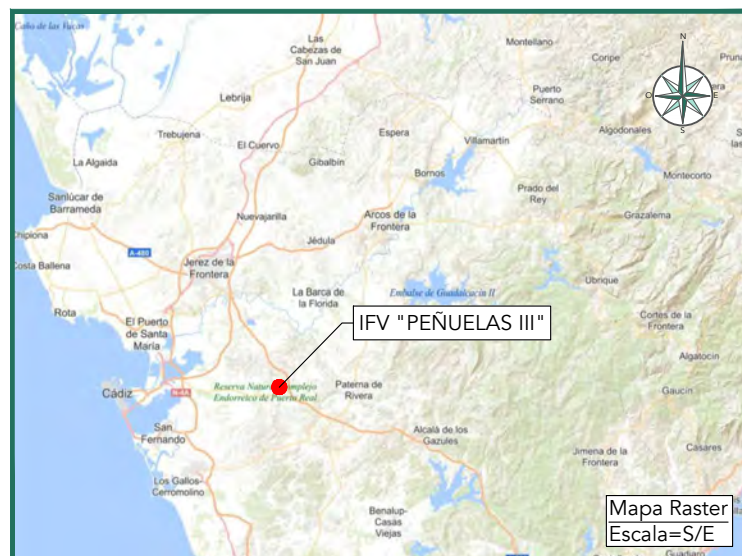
Caño de las Yeguas
Las Cabezas de San Juan
Montellano
Coripe
Lebrija
Puerto Serrano
Trebujena
Espera
Villamartín
Algodonales
El Cuervo
Gibalbín
La Algaida
Bornos
Montecorto
Sanlúcar de Barrameda
Prado del Rey
Nuevajarilla
Arcos de la Frontera
Grazalema
Chipiona
A-480
Jédula
Costa Ballena
Jerez de la Frontera
Embalse de Guadalcacín II
Ubrique
La Barca de la Florida
Rota
El Puerto de Santa María
IFV "PEÑUELAS III"
Cortes de la Frontera
Algatocín
Reserva Natural Complejo Endorreico de Puerto Real
Paterna de Rivera
Cádiz
Gaucín
San Fernando
Alcalá de los Gazules
Casares
Jimena de la Frontera
Los Gallos-Cerromolino
Benalup-Casas Viejas
N
E
S
O
Mapa Raster
Escala=S/E